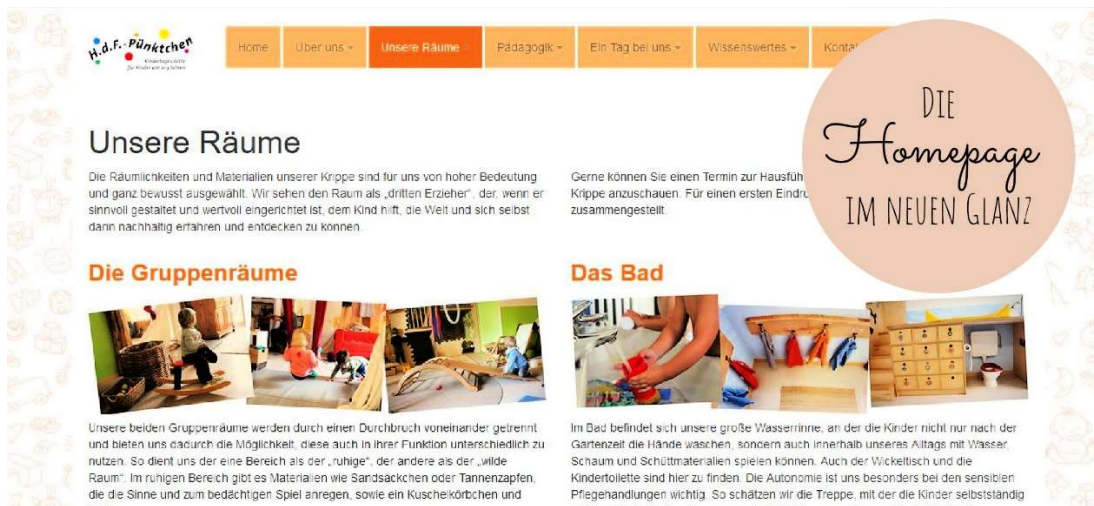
H.d.F. Pünktchen
Kinderkrippe für Kinder unter 3 Jahren

Home | Über uns ▾ | Unsere Räume ▾ | Pädagogik ▾ | Ein Tag bei uns ▾ | Wissenswertes ▾ | Kontakt

Die Homepage im neuen Glanz

Unsere Räume

Die Räumlichkeiten und Materialien unserer Krippe sind für uns von hoher Bedeutung und ganz bewusst ausgewählt. Wir sehen den Raum als „dritten Erzieher", der, wenn er sinnvoll gestaltet und wertvoll eingerichtet ist, dem Kind hilft, die Welt und sich selbst dann nachhaltig erfahren und entdecken zu können.

Gerne können Sie einen Termin zur Hausfüh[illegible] Krippe anzuschauen. Für einen ersten Eindru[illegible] zusammengestellt.

Die Gruppenräume

Unsere beiden Gruppenräume werden durch einen Durchbruch voneinander getrennt und bieten uns dadurch die Möglichkeit, diese auch in ihrer Funktion unterschiedlich zu nutzen. So dient uns der eine Bereich als der „ruhige", der andere als der „wilde Raum". Im ruhigen Bereich gibt es Materialien wie Sandsäckchen oder Tannenzapfen, die die Sinne und zum bedächtigen Spiel anregen, sowie ein Kuschelkörbchen und

Das Bad

Im Bad befindet sich unsere große Wasserrinne, an der die Kinder nicht nur nach der Gartenzeit die Hände waschen, sondern auch innerhalb unseres Alltags mit Wasser, Schaum und Schüttmaterialien spielen können. Auch der Wickeltisch und die Kindertoilette sind hier zu finden. Die Autonomie ist uns besonders bei den sensiblen Pflegehandlungen wichtig. So schätzen wir die Treppe, mit der die Kinder selbstständig